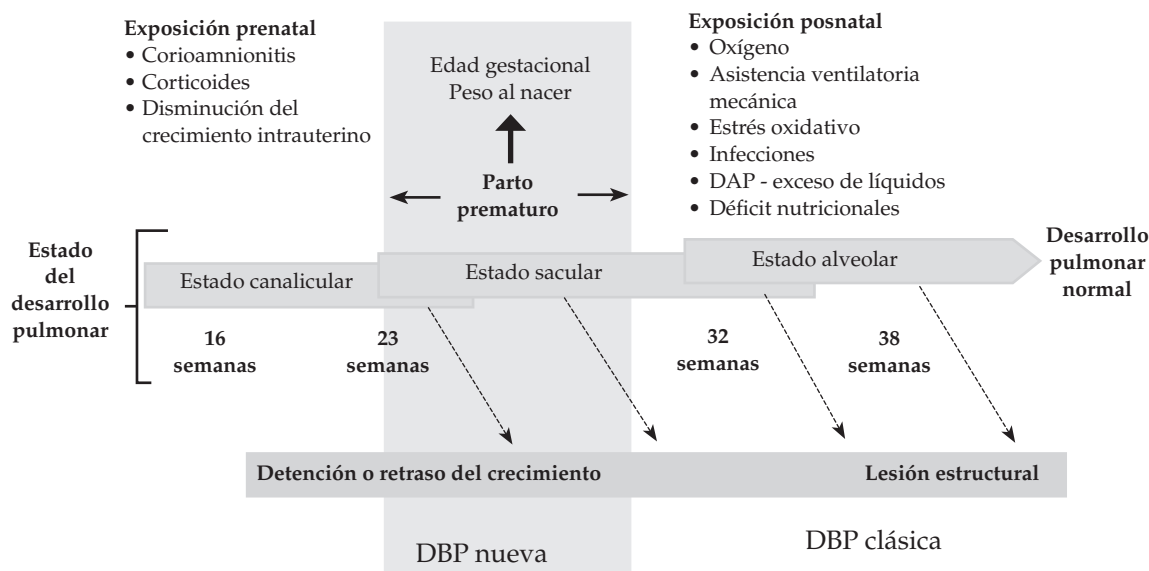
Exposición prenatal
• Corioamnionitis
• Corticoides
• Disminución del crecimiento intrauterino

Edad gestacional
Peso al nacer

Parto prematuro

Exposición posnatal
• Oxígeno
• Asistencia ventilatoria mecánica
• Estrés oxidativo
• Infecciones
• DAP - exceso de líquidos
• Déficit nutricionales

Estado del desarrollo pulmonar

Estado canalicular
Estado sacular
Estado alveolar

Desarrollo pulmonar normal

16 semanas
23 semanas
32 semanas
38 semanas

Detención o retraso del crecimiento
Lesión estructural

DBP nueva
DBP clásica